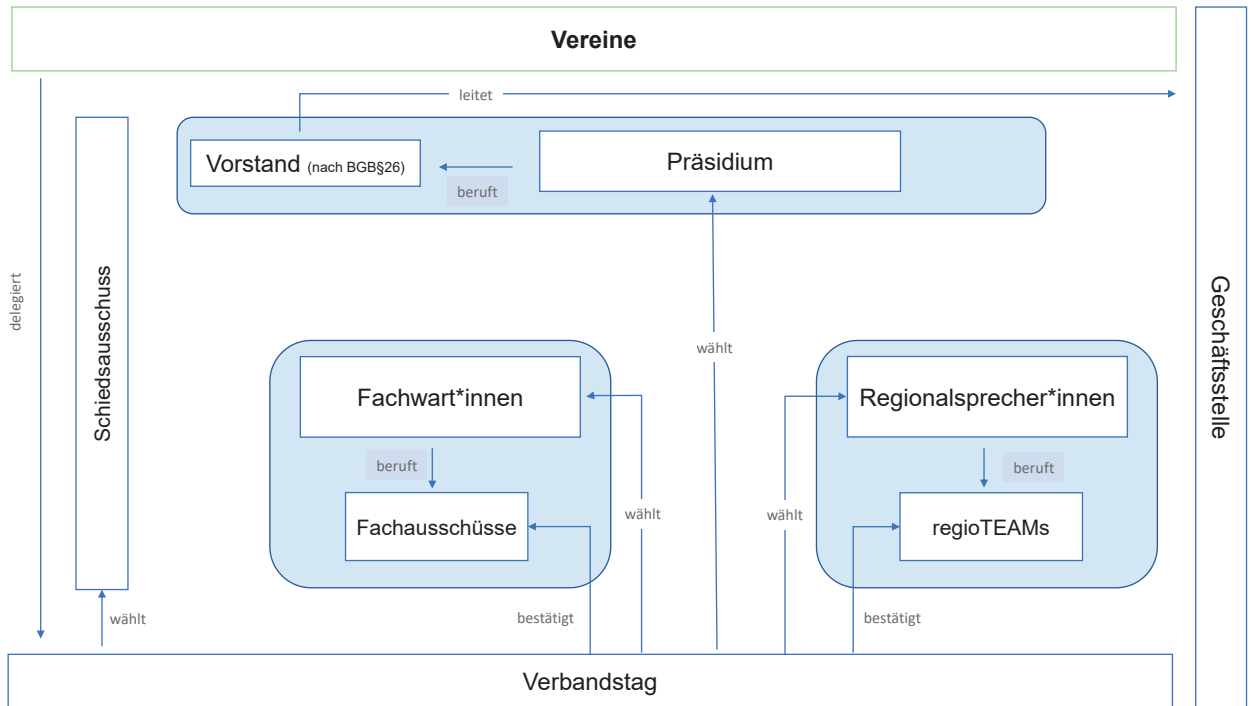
Vereine

leitet

Vorstand (nach BGB§26)

beruft

Präsidium

delegiert

Schiedsausschuss

Geschäftsstelle

wählt

Fachwart*innen

beruft

Fachausschüsse

wählt

wählt

Regionalsprecher*innen

beruft

regioTEAMs

wählt

bestätigt

bestätigt

Verbandstag